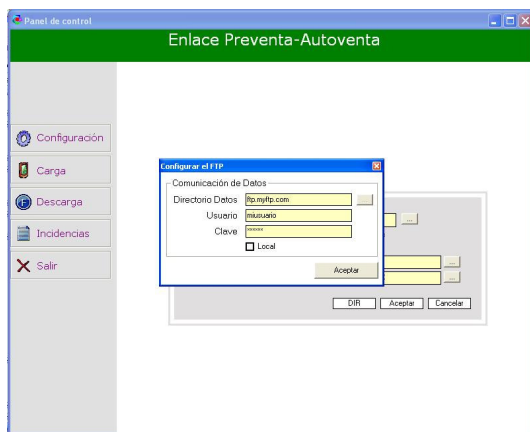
Panel de control

Enlace Preventa-Autoventa

Configuración

Carga

Descarga

Incidencias

Salir

Configurar el FTP

Comunicación de Datos

Directorio Datos ftp.myftp.com ...

Usuario miusuario

Clave ******

Local

Aceptar

...

...

...

DIR Aceptar Cancelar